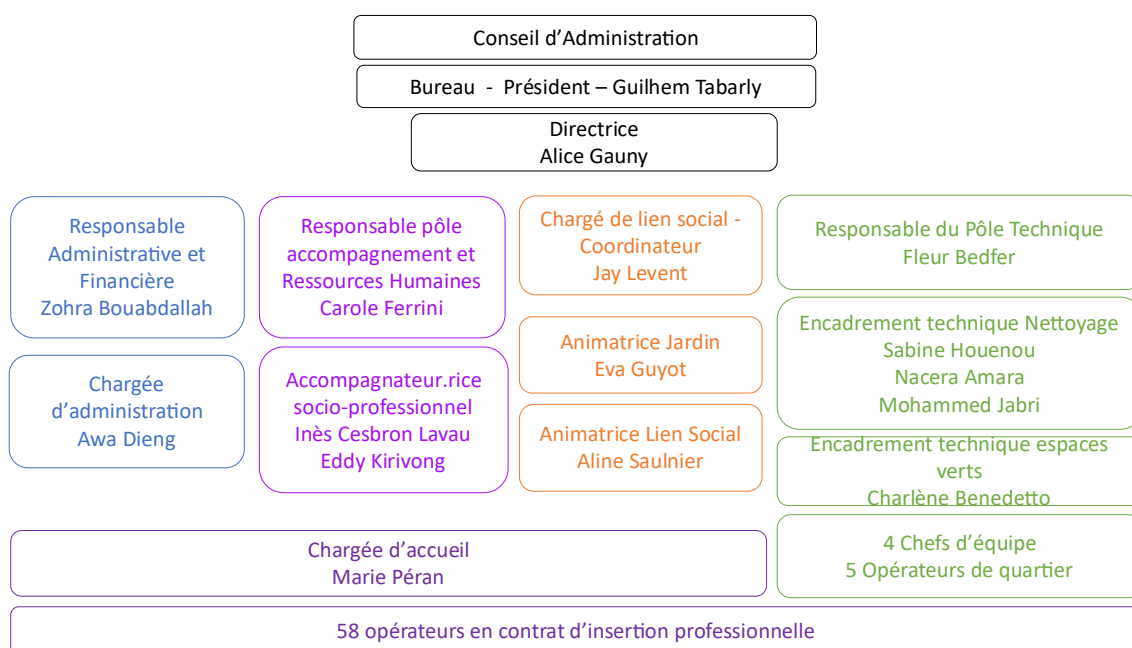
Conseil d'Administration

Bureau - Président – Guilhem Tabarly

Directrice
Alice Gauny

Responsable Administrative et Financière
Zohra Bouabdallah

Chargée d'administration
Awa Dieng

Responsable pôle accompagnement et Ressources Humaines
Carole Ferrini

Accompagnateur.rice socio-professionnel
Inès Cesbron Lavau
Eddy Kirivong

Chargé de lien social - Coordinateur
Jay Levent

Animatrice Jardin
Eva Guyot

Animatrice Lien Social
Aline Saulnier

Responsable du Pôle Technique
Fleur Bedfer

Encadrement technique Nettoyage
Sabine Houenou
Nacera Amara
Mohammed Jabri

Encadrement technique espaces verts
Charlène Benedetto

Chargée d'accueil
Marie Péran

4 Chefs d'équipe
5 Opérateurs de quartier

58 opérateurs en contrat d'insertion professionnelle